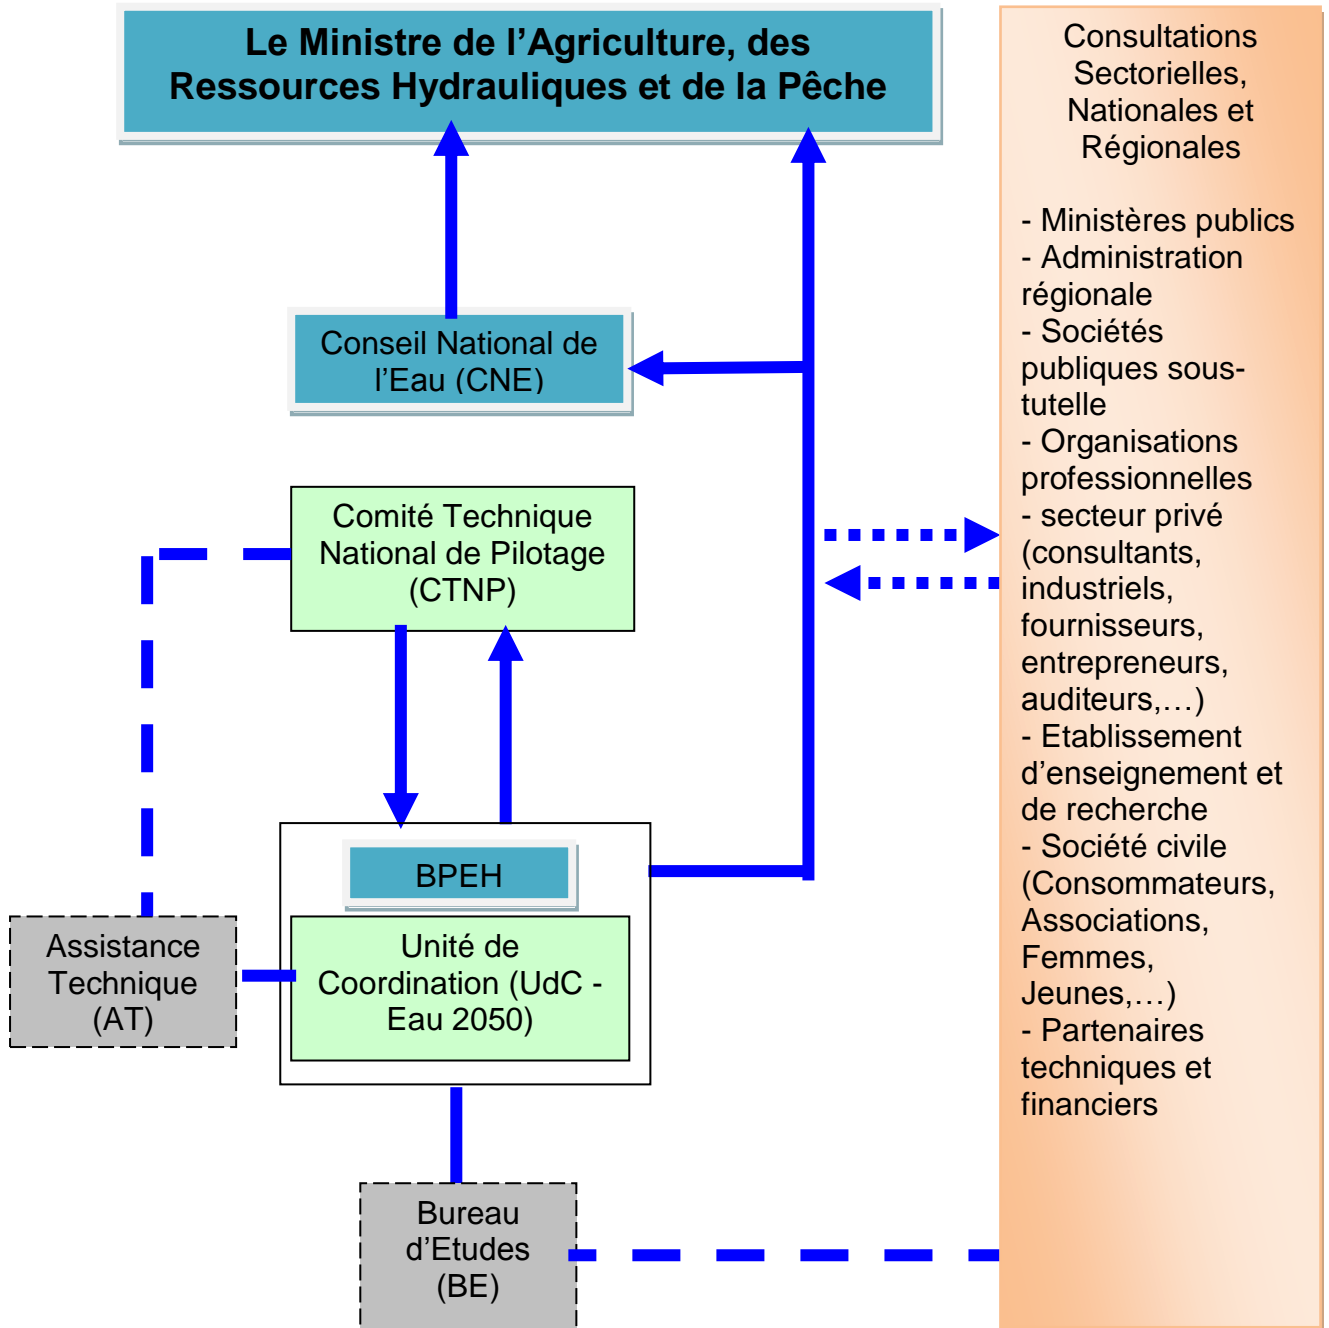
Le Ministre de l’Agriculture, des Ressources Hydrauliques et de la Pêche

Conseil National de l’Eau (CNE)

Comité Technique National de Pilotage (CTNP)

BPEH

Unité de Coordination (UdC - Eau 2050)

Assistance Technique (AT)

Bureau d’Etudes (BE)

Consultations Sectorielles, Nationales et Régionales

- Ministères publics
- Administration régionale
- Sociétés publiques sous-tutelle
- Organisations professionnelles
- secteur privé (consultants, industriels, fournisseurs, entrepreneurs, auditeurs,…)
- Etablissement d’enseignement et de recherche
- Société civile (Consommateurs, Associations, Femmes, Jeunes,…)
- Partenaires techniques et financiers